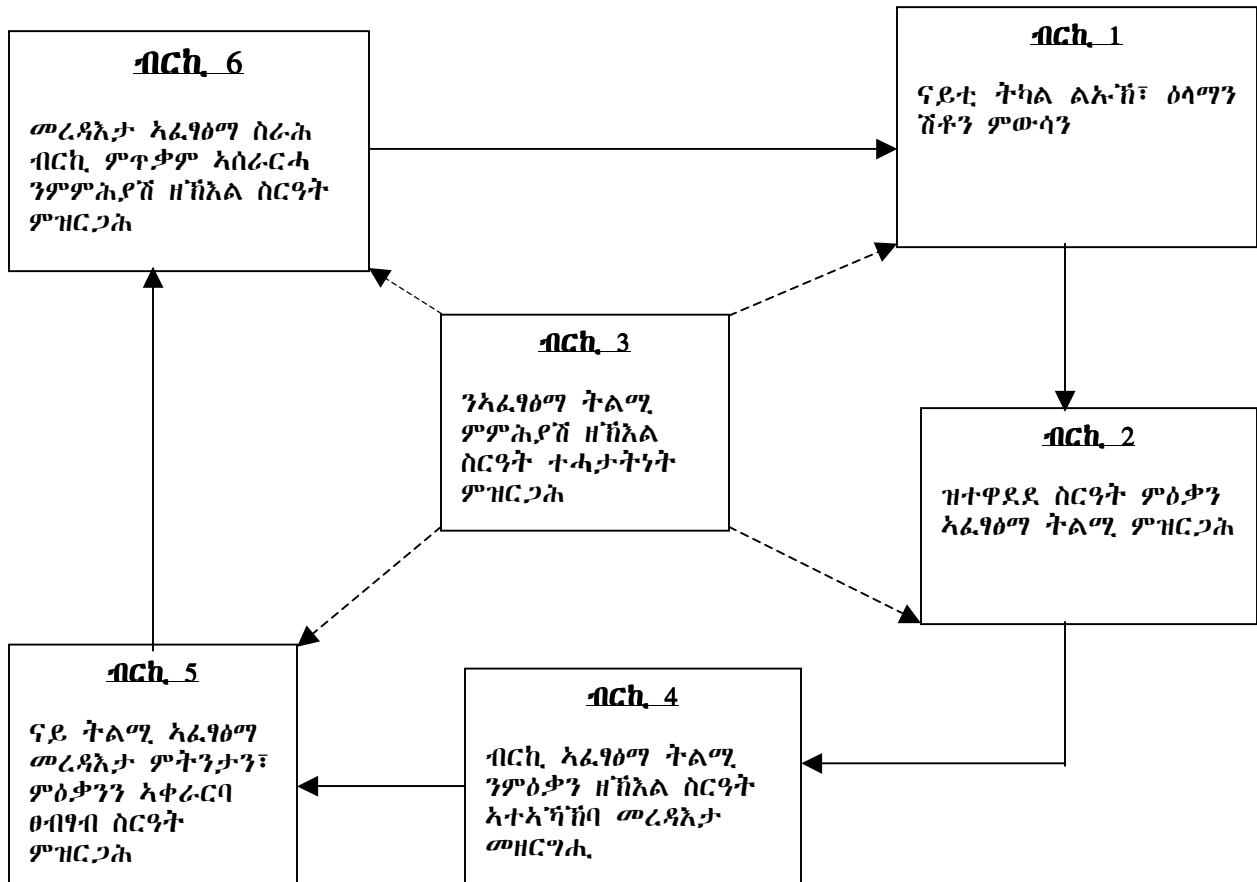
ብርኪ 6

መረዳእታ ኣፈፃፅማ ስራሕ ብርኪ ምጥቃም ኣሰራርሓ ንምምሕያሽ ዘኽእል ስርዓት ምዝርጋሕ

ብርኪ 1

ናይቲ ትካል ልኡኽ፣ ዕላማን ሽቶን ምውሳን

ብርኪ 3

ንኣፈፃፅማ ትልሚ ምምሕያሽ ዘኽእል ስርዓት ተሓታትነት ምዝርጋሕ

ብርኪ 2

ዝተዋደደ ስርዓት ምዕቃን ኣፈፃፅማ ትልሚ ምዝርጋሕ

ብርኪ 5

ናይ ትልሚ ኣፈፃፅማ መረዳእታ ምትንታን፣ ምዕቃንን ኣቀራርባ ፀብፃብ ስርዓት ምዝርጋሕ

ብርኪ 4

ብርኪ ኣፈፃፅማ ትልሚ ንምዕቃን ዘኽእል ስርዓት ኣተኣኻኽባ መረዳእታ መዘርግሒ